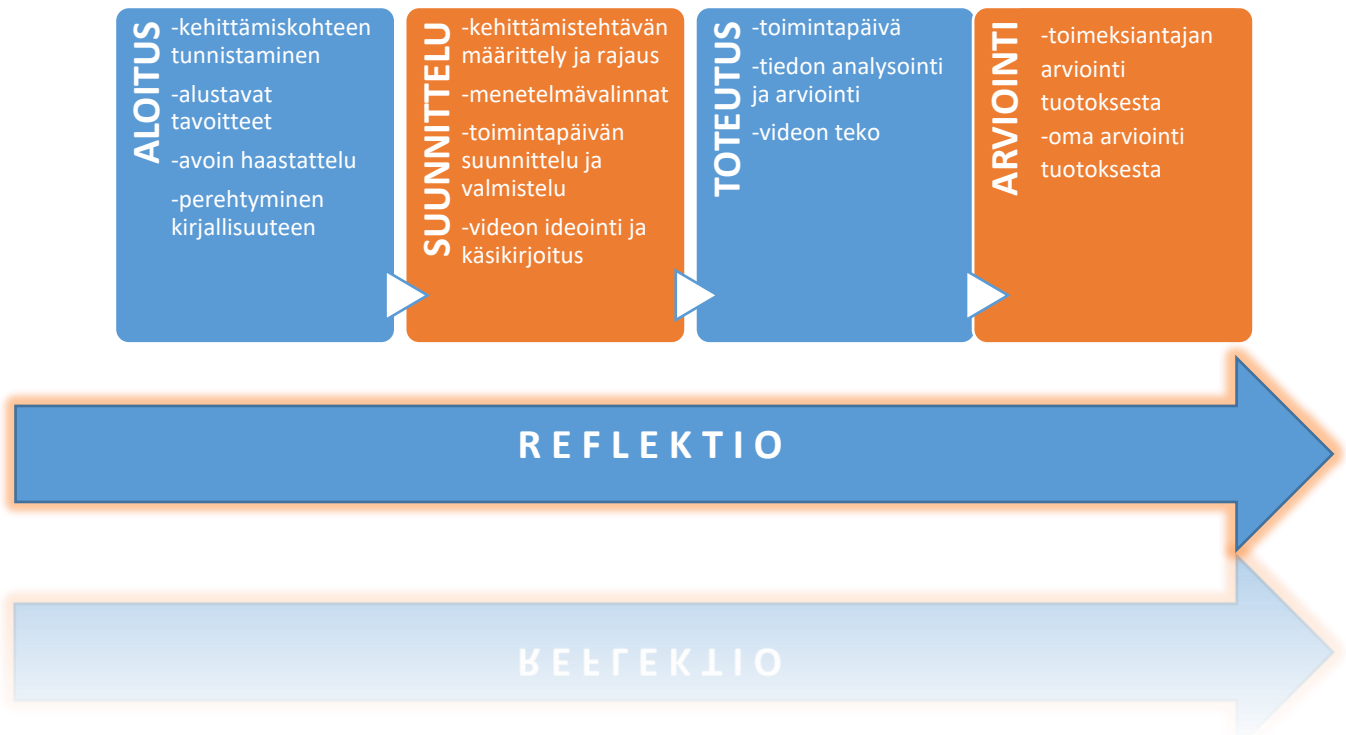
ALOITUS
-kehittämiskohteen tunnistaminen
-alustavat tavoitteet
-avoin haastattelu
-perehtyminen kirjallisuuteen

SUUNNITTELU
-kehittämistehtävän määrittely ja rajaus
-menetelmävalinnat
-toimintapäivän suunnittelu ja valmistelu
-videon ideointi ja käsikirjoitus

TOTEUTUS
-toimintapäivä
-tiedon analysointi ja arviointi
-videon teko

ARVIOINTI
-toimeksiantajan arviointi tuotoksesta
-oma arviointi tuotoksesta

REFLEKTIO

REFLEKTIO